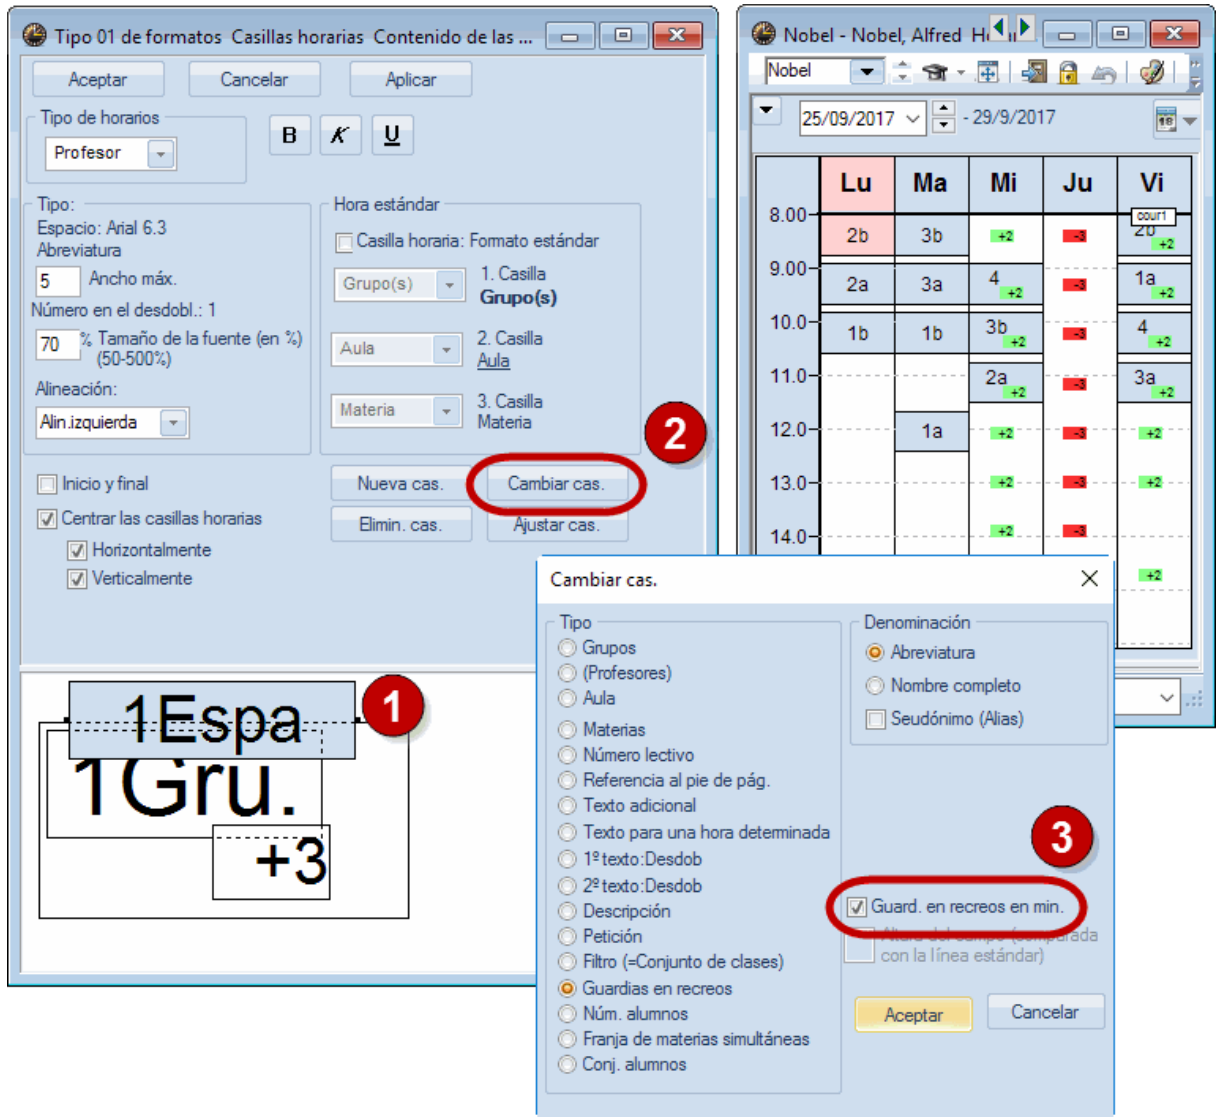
Tipo 01 de formatos Casillas horarias Contenido de las ...

Aceptar Cancelar Aplicar

Tipo de horarios
Profesor

B K U

Tipo:
Espacio: Arial 6.3
Abreviatura
5 Ancho máx.
Número en el desdobl.: 1
70 % Tamaño de la fuente (en %) (50-500%)
Alineación:
Alin.izquierda

Hora estándar
Casilla horaria: Formato estándar
Grupo(s) 1. Casilla Grupo(s)
Aula 2. Casilla Aula
Materia 3. Casilla Materia

Inicio y final
Centrar las casillas horarias
Horizontalmente
Verticalmente

Nueva cas. Cambiar cas.
Elimin. cas. Ajustar cas.

2

1Espa
1Gru.
+3

1

Nobel - Nobel, Alfred H

Nobel

25/09/2017 - 29/9/2017

| | Lu | Ma | Mi | Ju | Vi |
|---|---|---|---|---|---|
| 8.00 | 2b | 3b | +2 | -3 | cour1 2b +2 |
| 9.00 | 2a | 3a | 4 +2 | -3 | 1a +2 |
| 10.0 | 1b | 1b | 3b +2 | -3 | 4 +2 |
| 11.0 | | | 2a +2 | -3 | 3a +2 |
| 12.0 | | 1a | +2 | -3 | +2 |
| 13.0 | | | +2 | -3 | +2 |
| 14.0 | | | +2 | -3 | +2 |

Cambiar cas.

Tipo
Grupos
(Profesores)
Aula
Materias
Número lectivo
Referencia al pie de pág.
Texto adicional
Texto para una hora determinada
1º texto:Desdob
2º texto:Desdob
Descripción
Petición
Filtro (=Conjunto de clases)
Guardias en recreos
Núm. alumnos
Franja de materias simultáneas
Conj. alumnos

Denominación
Abreviatura
Nombre completo
Seudónimo (Alias)

3

Guard. en recreos en min.
Altura del campo (comparada con la línea estándar)

Aceptar Cancelar